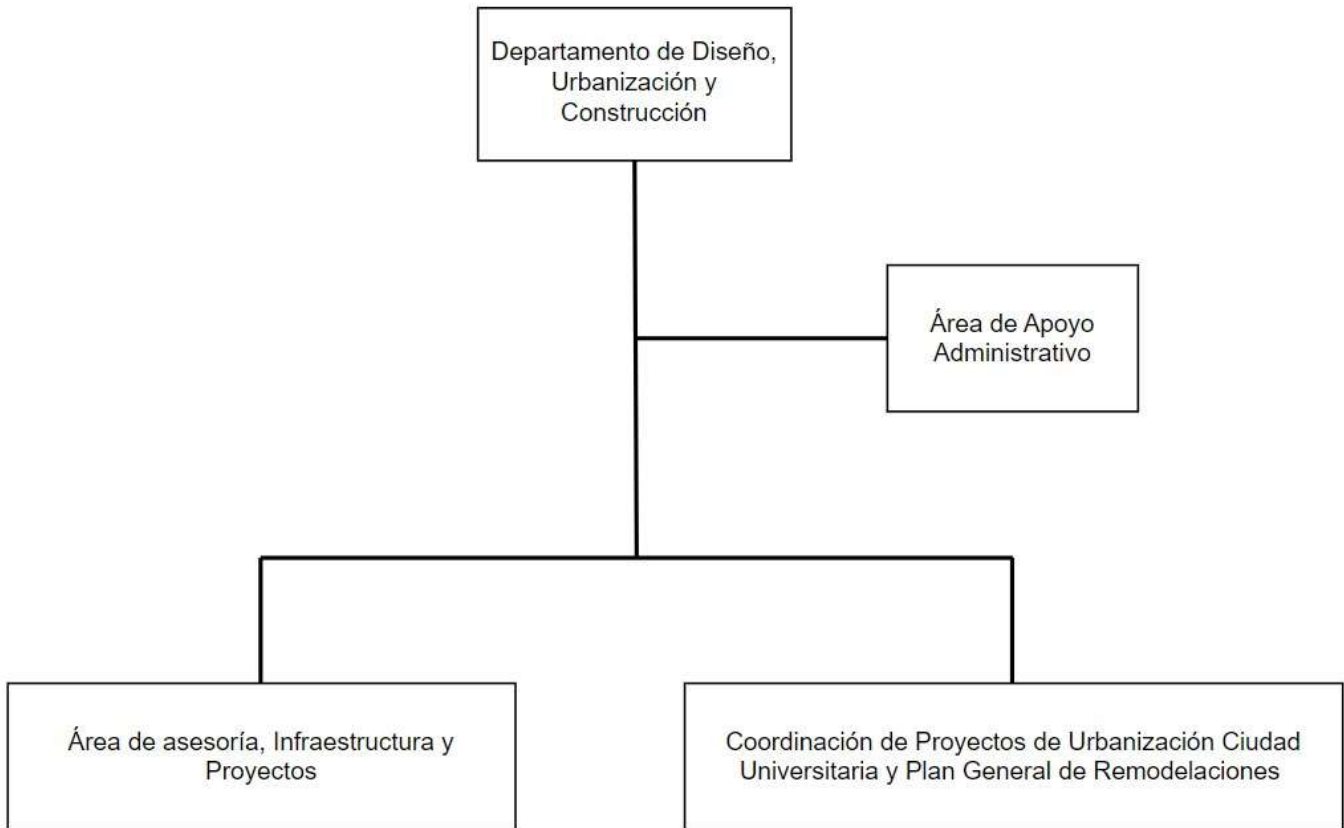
Departamento de Diseño, Urbanización y Construcción

Área de Apoyo Administrativo

Área de asesoría, Infraestructura y Proyectos

Coordinación de Proyectos de Urbanización Ciudad Universitaria y Plan General de Remodelaciones